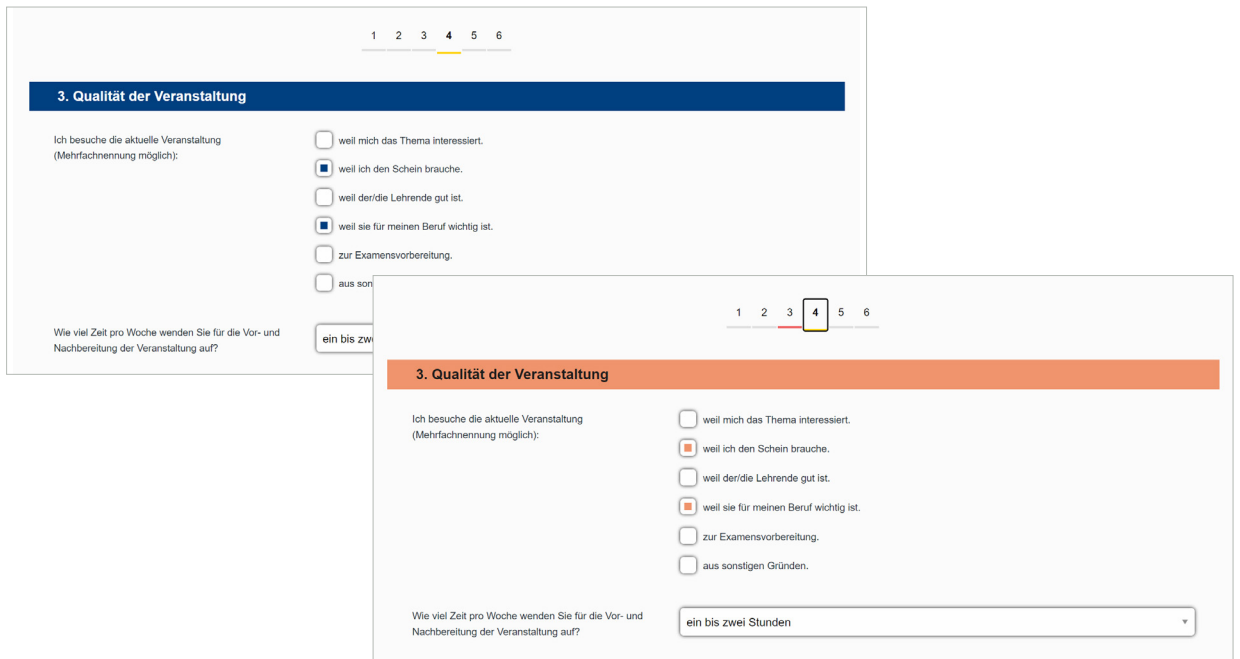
1 2 3 4 5 6

3. Qualität der Veranstaltung

Ich besuche die aktuelle Veranstaltung (Mehrfachnennung möglich):

weil mich das Thema interessiert.

weil ich den Schein brauche.

weil der/die Lehrende gut ist.

weil sie für meinen Beruf wichtig ist.

zur Examensvorbereitung.

aus sons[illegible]

Wie viel Zeit pro Woche wenden Sie für die Vor- und Nachbereitung der Veranstaltung auf?

ein bis zw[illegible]

1 2 3 4 5 6

3. Qualität der Veranstaltung

Ich besuche die aktuelle Veranstaltung (Mehrfachnennung möglich):

weil mich das Thema interessiert.

weil ich den Schein brauche.

weil der/die Lehrende gut ist.

weil sie für meinen Beruf wichtig ist.

zur Examensvorbereitung.

aus sonstigen Gründen.

Wie viel Zeit pro Woche wenden Sie für die Vor- und Nachbereitung der Veranstaltung auf?

ein bis zwei Stunden